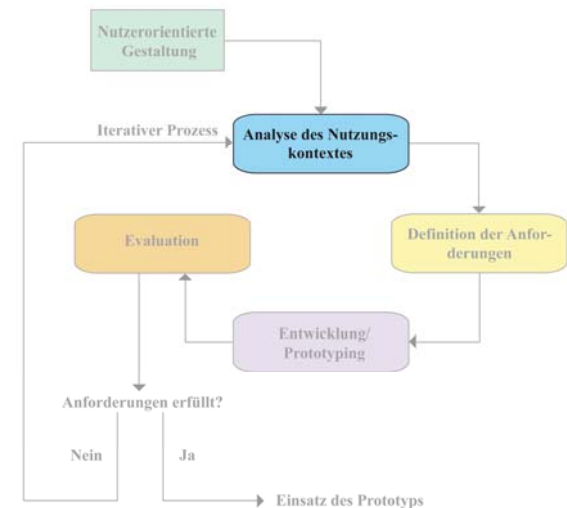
Nutzerorientierte Gestaltung

Iterativer Prozess

Analyse des Nutzungskontextes

Evaluation

Definition der Anforderungen

Entwicklung/ Prototyping

Anforderungen erfüllt?

Nein

Ja

Einsatz des Prototyps